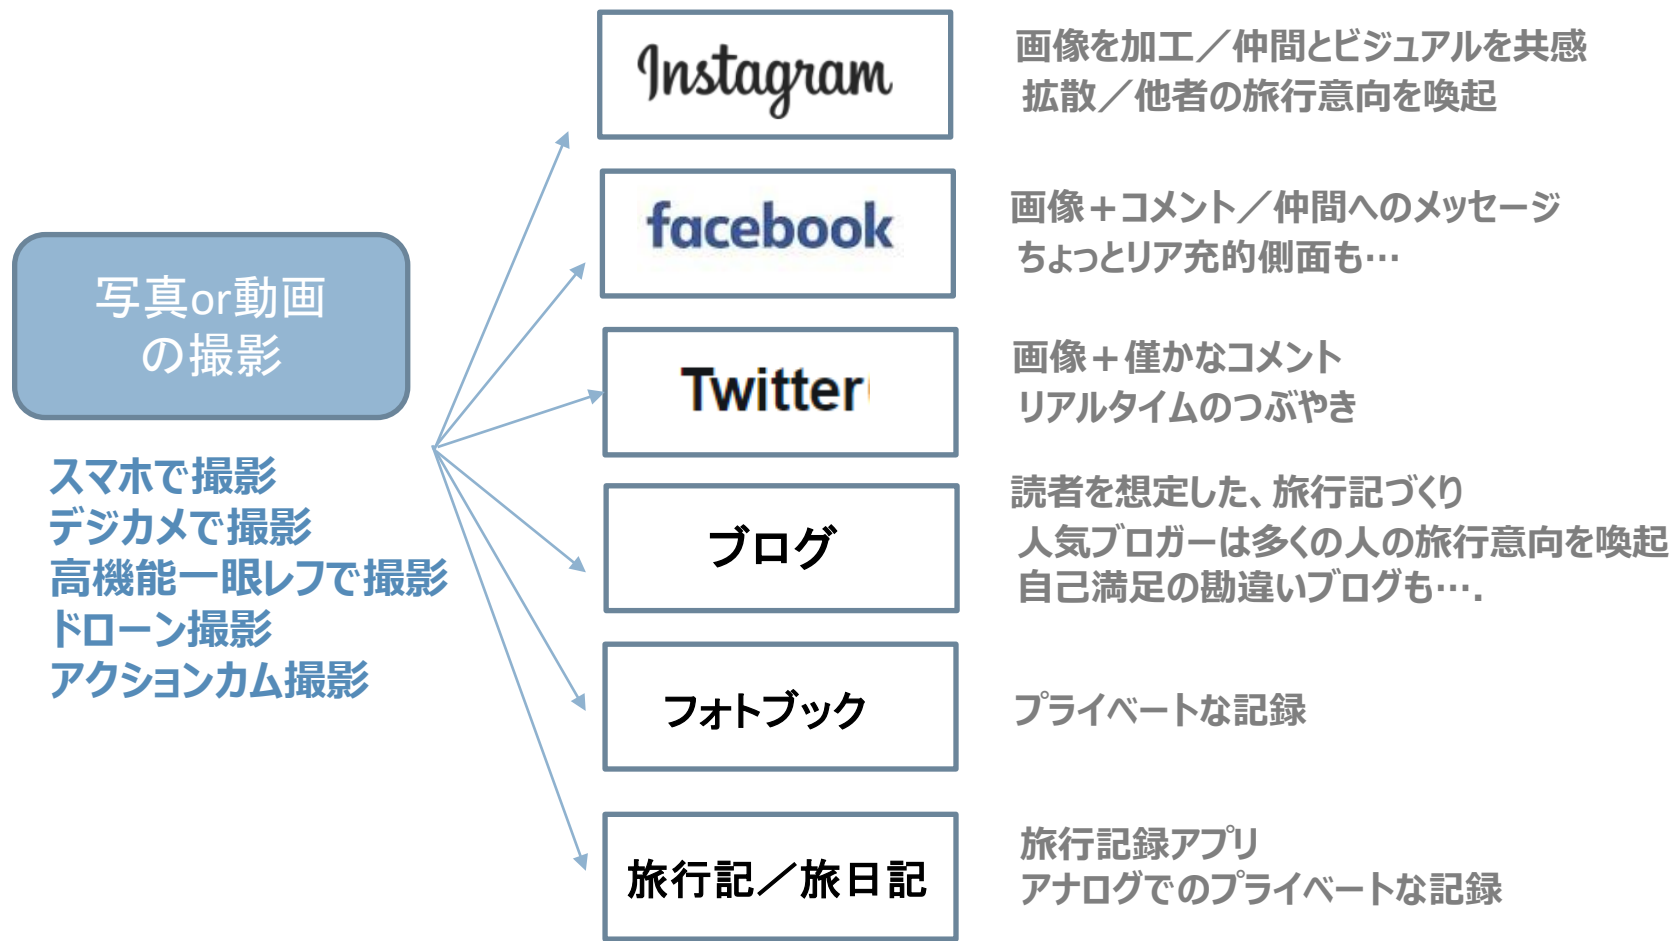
写真or動画
の撮影

スマホで撮影
デジカメで撮影
高機能一眼レフで撮影
ドローン撮影
アクションカム撮影

Instagram

画像を加工／仲間とビジュアルを共感
拡散／他者の旅行意向を喚起

facebook

画像＋コメント／仲間へのメッセージ
ちょっとリア充的側面も…

Twitter

画像＋僅かなコメント
リアルタイムのつぶやき

ブログ

読者を想定した、旅行記づくり
人気ブロガーは多くの人の旅行意向を喚起
自己満足の勘違いブログも….

フォトブック

プライベートな記録

旅行記／旅日記

旅行記録アプリ
アナログでのプライベートな記録